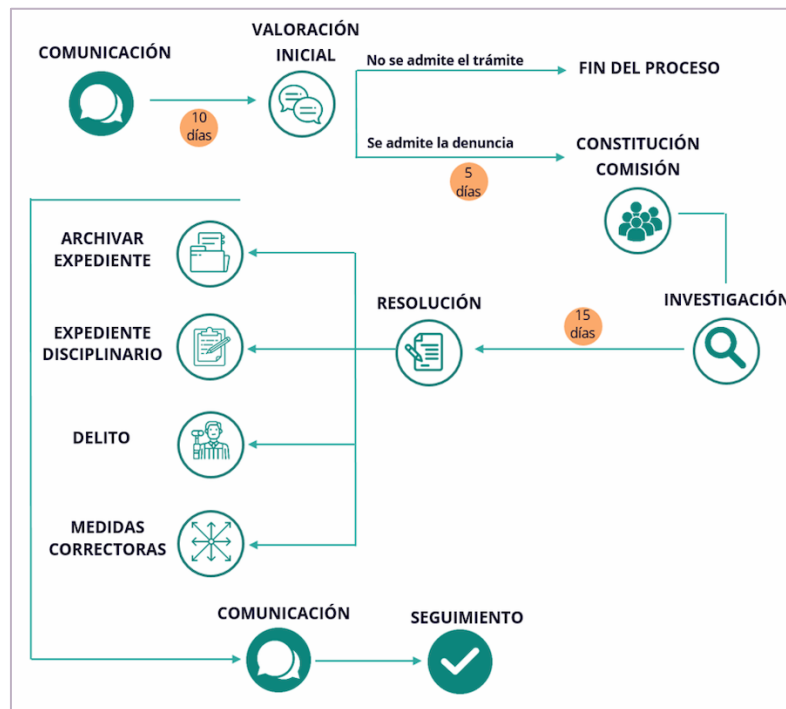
COMUNICACIÓN

10 días

VALORACIÓN INICIAL

No se admite el trámite

FIN DEL PROCESO

Se admite la denuncia

5 días

CONSTITUCIÓN COMISIÓN

INVESTIGACIÓ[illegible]

15 días

RESOLUCIÓN

ARCHIVAR EXPEDIENTE

EXPEDIENTE DISCIPLINARIO

DELITO

MEDIDAS CORRECTORAS

COMUNICACIÓN

SEGUIMIENTO